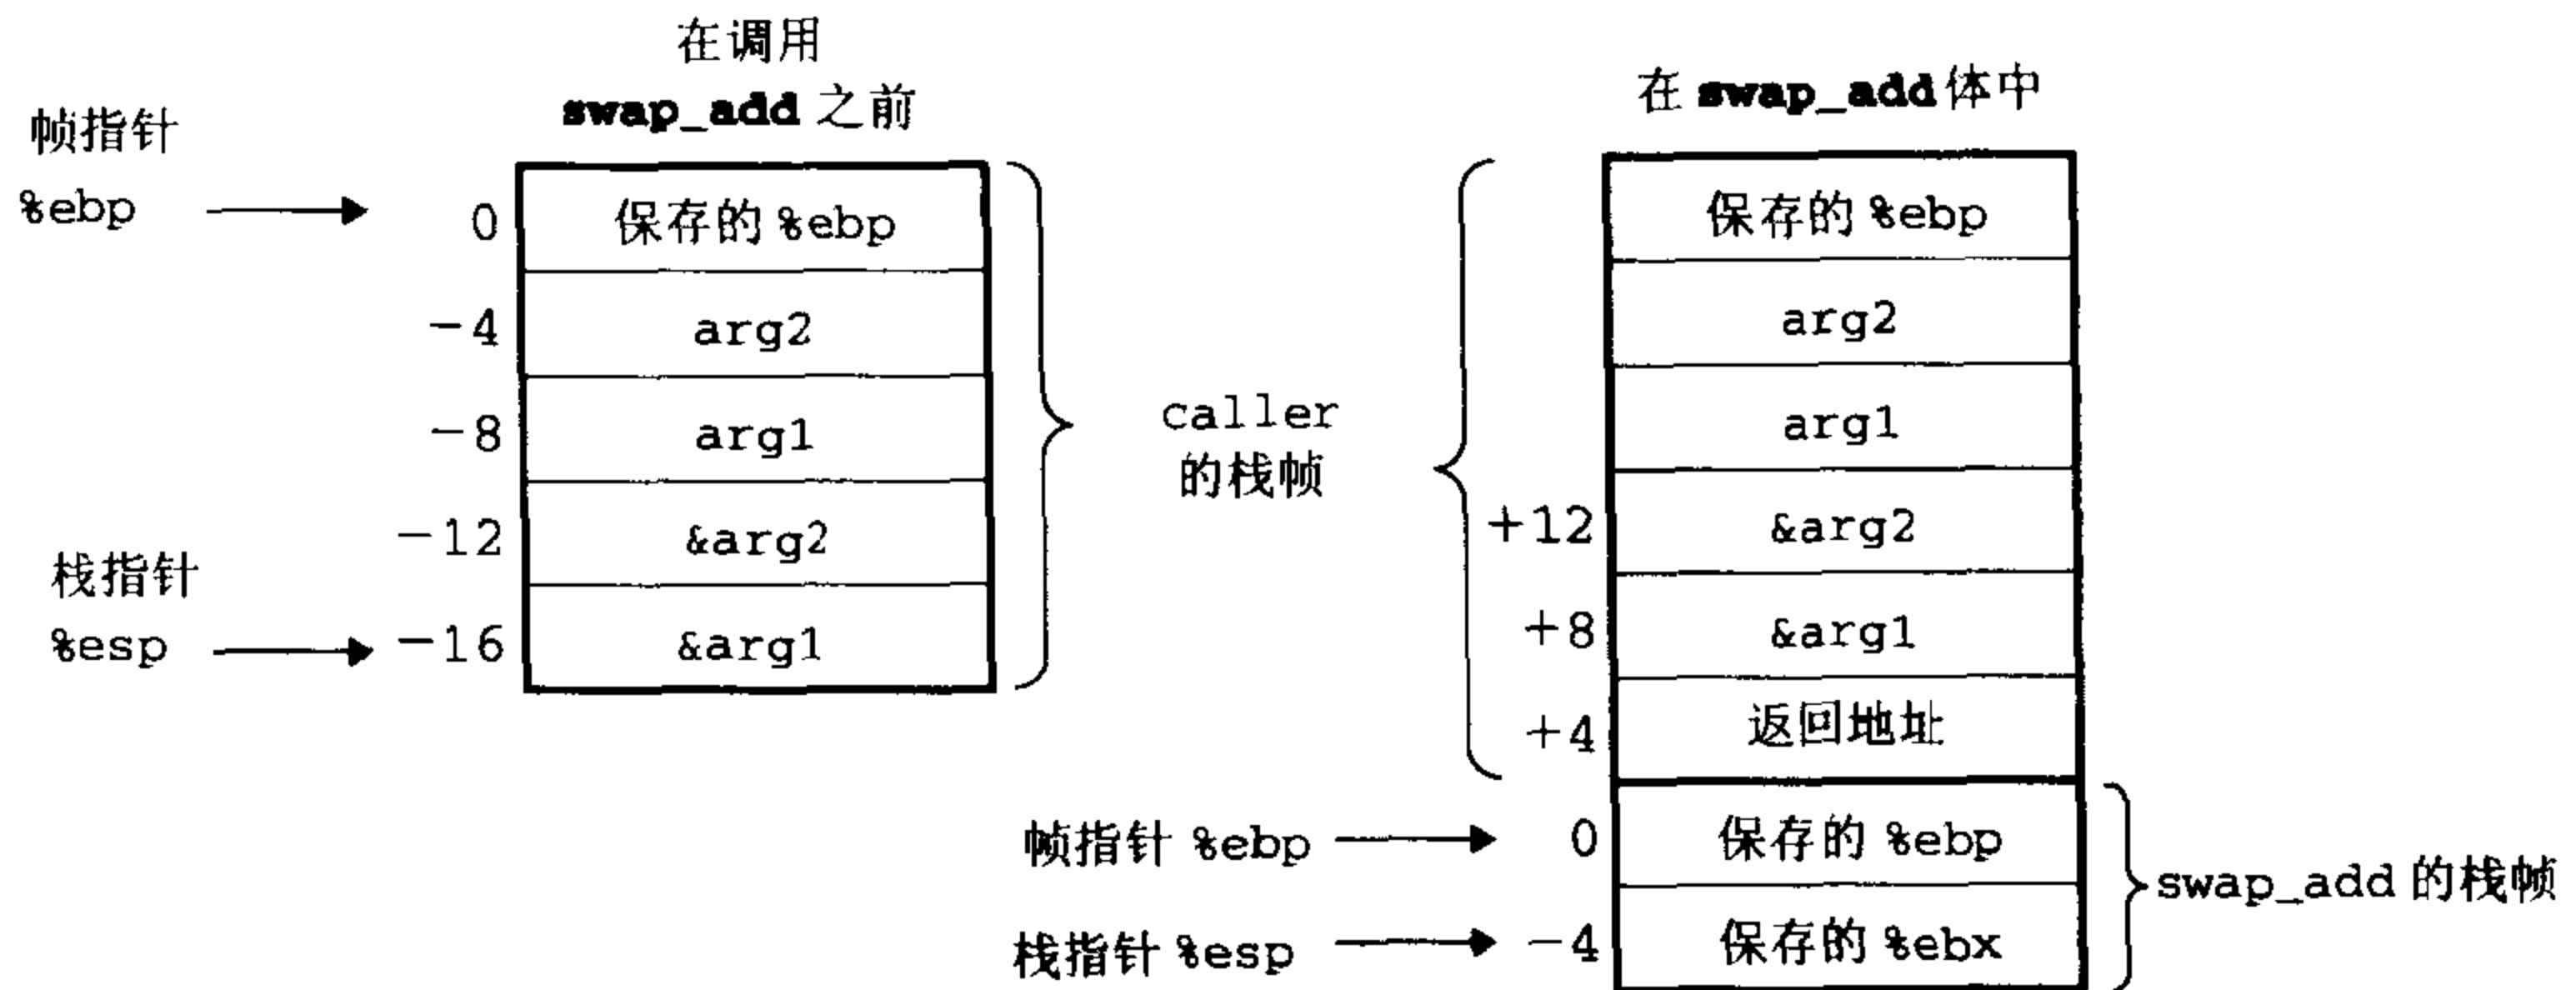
在调用 swap_add 之前

帧指针 %ebp

| | |
|---|---|
| 0 | 保存的 %ebp |
| −4 | arg2 |
| −8 | arg1 |
| −12 | &arg2 |
| −16 | &arg1 |

栈指针 %esp

caller 的栈帧

在 swap_add 体中

| | |
|---|---|
| | 保存的 %ebp |
| | arg2 |
| | arg1 |
| +12 | &arg2 |
| +8 | &arg1 |
| +4 | 返回地址 |
| 0 | 保存的 %ebp |
| −4 | 保存的 %ebx |

帧指针 %ebp

栈指针 %esp

swap_add 的栈帧